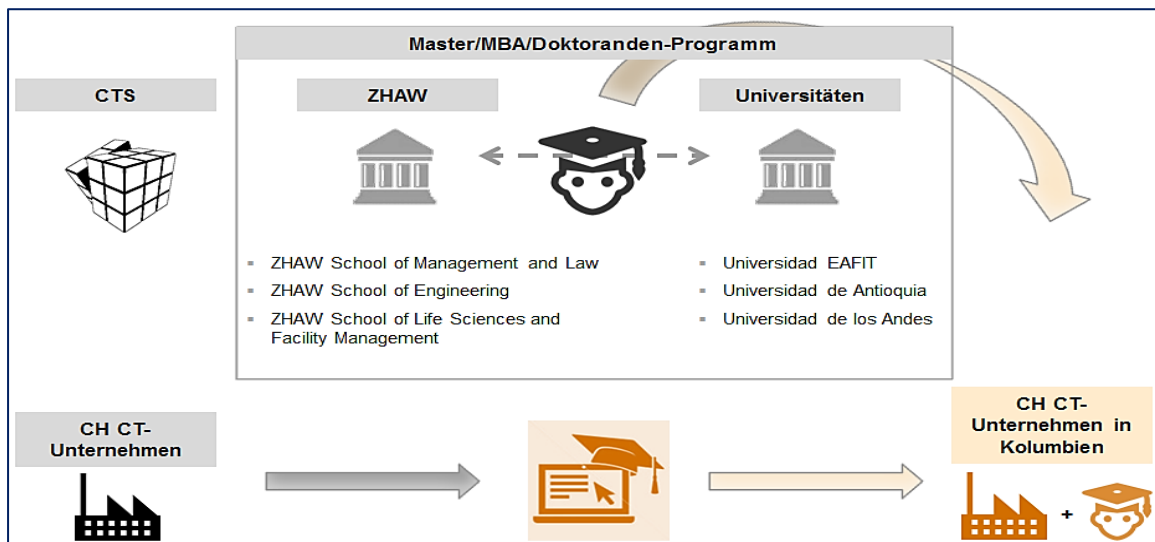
Master/MBA/Doktoranden-Programm

CTS

ZHAW

Universitäten

- ZHAW School of Management and Law
- ZHAW School of Engineering
- ZHAW School of Life Sciences and Facility Management

- Universidad EAFIT
- Universidad de Antioquia
- Universidad de los Andes

CH CT-Unternehmen

CH CT-Unternehmen in Kolumbien

+